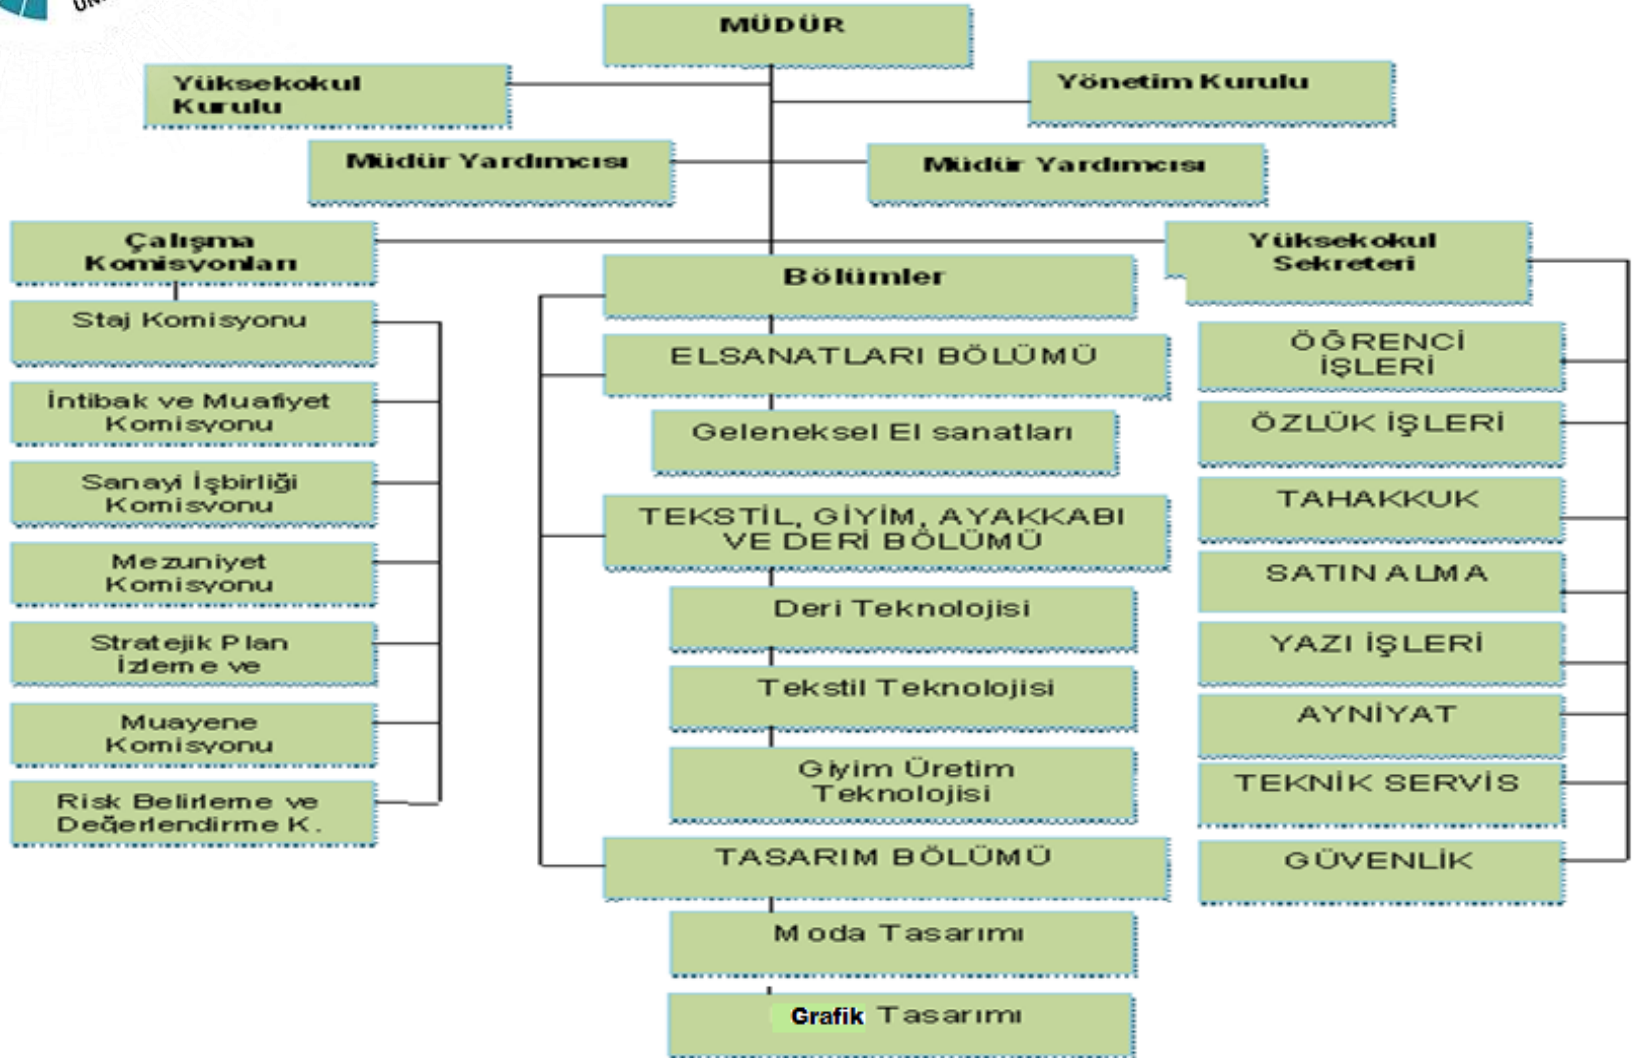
MÜDÜR

Yüksekokul Kurulu

Yönetim Kurulu

Müdür Yardımcısı

Müdür Yardımcısı

Çalışma Komisyonları

Yüksekokul Sekreteri

Bölümler

Staj Komisyonu

İntibak ve Muafiyet Komisyonu

Sanayi İşbirliği Komisyonu

Mezuniyet Komisyonu

Stratejik Plan İzleme ve

Muayene Komisyonu

Risk Belirleme ve Değerlendirme K.

ELSANATLARI BÖLÜMÜ

Geleneksel El sanatları

TEKSTİL, GİYİM, AYAKKABI VE DERİ BÖLÜMÜ

Deri Teknolojisi

Tekstil Teknolojisi

Giyim Üretim Teknolojisi

TASARIM BÖLÜMÜ

Moda Tasarımı

Grafik Tasarımı

ÖĞRENCİ İŞLERİ

ÖZLÜK İŞLERİ

TAHAKKUK

SATIN ALMA

YAZI İŞLERİ

AYNİYAT

TEKNİK SERVİS

GÜVENLİK